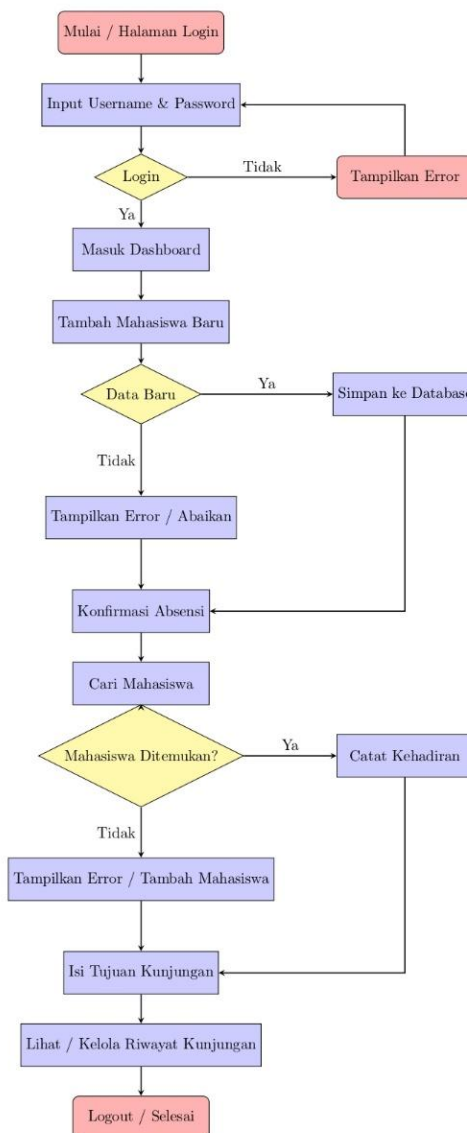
Mulai / Halaman Login

Input Username & Password

Login

Tidak

Tampilkan Error

Ya

Masuk Dashboard

Tambah Mahasiswa Baru

Data Baru

Ya

Simpan ke Databas

Tidak

Tampilkan Error / Abaikan

Konfirmasi Absensi

Cari Mahasiswa

Mahasiswa Ditemukan?

Ya

Catat Kehadiran

Tidak

Tampilkan Error / Tambah Mahasiswa

Isi Tujuan Kunjungan

Lihat / Kelola Riwayat Kunjungan

Logout / Selesai